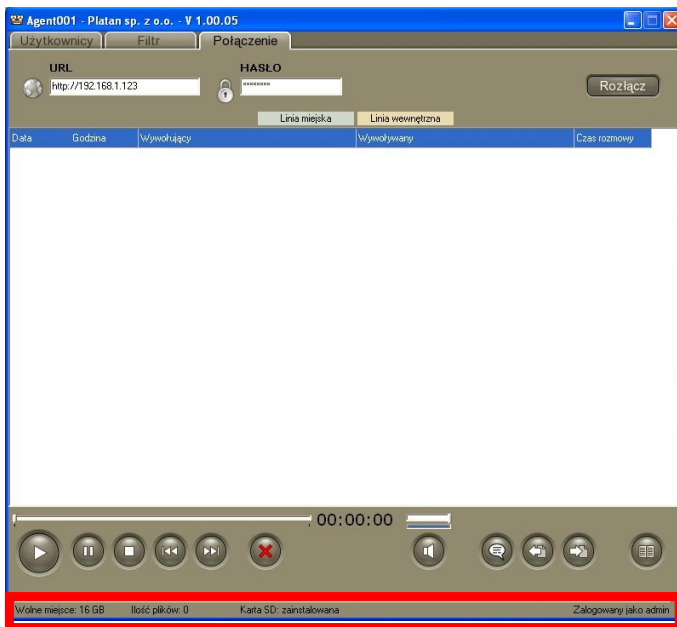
Agent001 - Platan sp. z o.o. - V 1.00.05

Użytkownicy | Filtr | Połączenie

URL
http://192.168.1.123

HASŁO
********

Rozłącz

Linia miejska | Linia wewnętrzna

| Data | Godzina | Wywołujący | Wywoływany | Czas rozmowy |
|---|---|---|---|---|

00:00:00

Wolne miejsce: 16 GB | Ilość plików: 0 | Karta SD: zainstalowana | Zalogowany jako admin